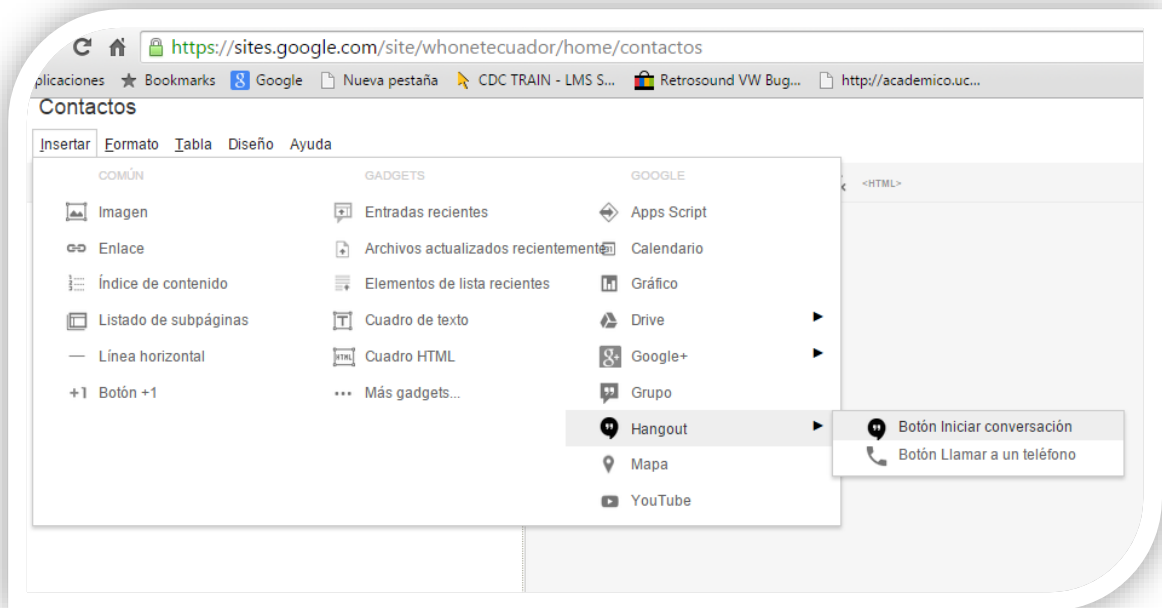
https://sites.google.com/site/whonetecuador/home/contactos

plicaciones Bookmarks Google Nueva pestaña CDC TRAIN - LMS S... Retrosound VW Bug... http://academico.uc...

Contactos

Insertar Formato Tabla Diseño Ayuda

<HTML>

COMÚN
Imagen
Enlace
Índice de contenido
Listado de subpáginas
Línea horizontal
+1 Botón +1

GADGETS
Entradas recientes
Archivos actualizados recientemente
Elementos de lista recientes
Cuadro de texto
Cuadro HTML
Más gadgets...

GOOGLE
Apps Script
Calendario
Gráfico
Drive
Google+
Grupo
Hangout
Mapa
YouTube

Botón Iniciar conversación
Botón Llamar a un teléfono